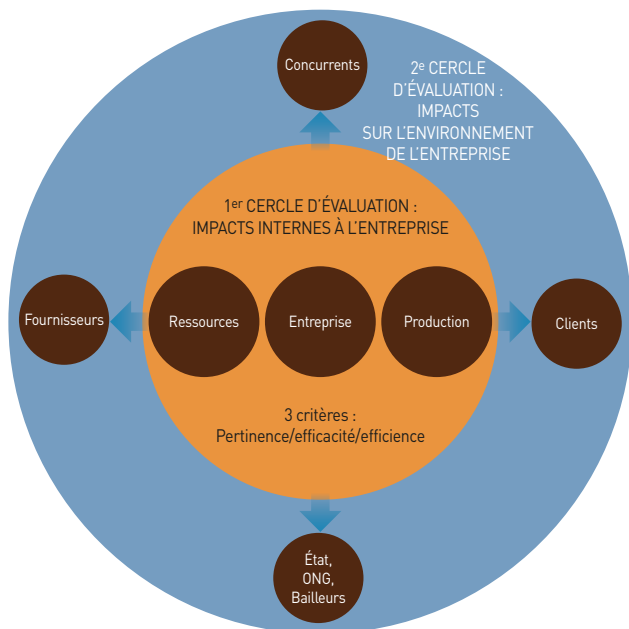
Concurrents

2$^{e}$ CERCLE D'ÉVALUATION : IMPACTS SUR L'ENVIRONNEMENT DE L'ENTREPRISE

1$^{er}$ CERCLE D'ÉVALUATION : IMPACTS INTERNES À L'ENTREPRISE

Fournisseurs

Ressources

Entreprise

Production

Clients

3 critères : Pertinence/efficacité/efficience

État, ONG, Bailleurs